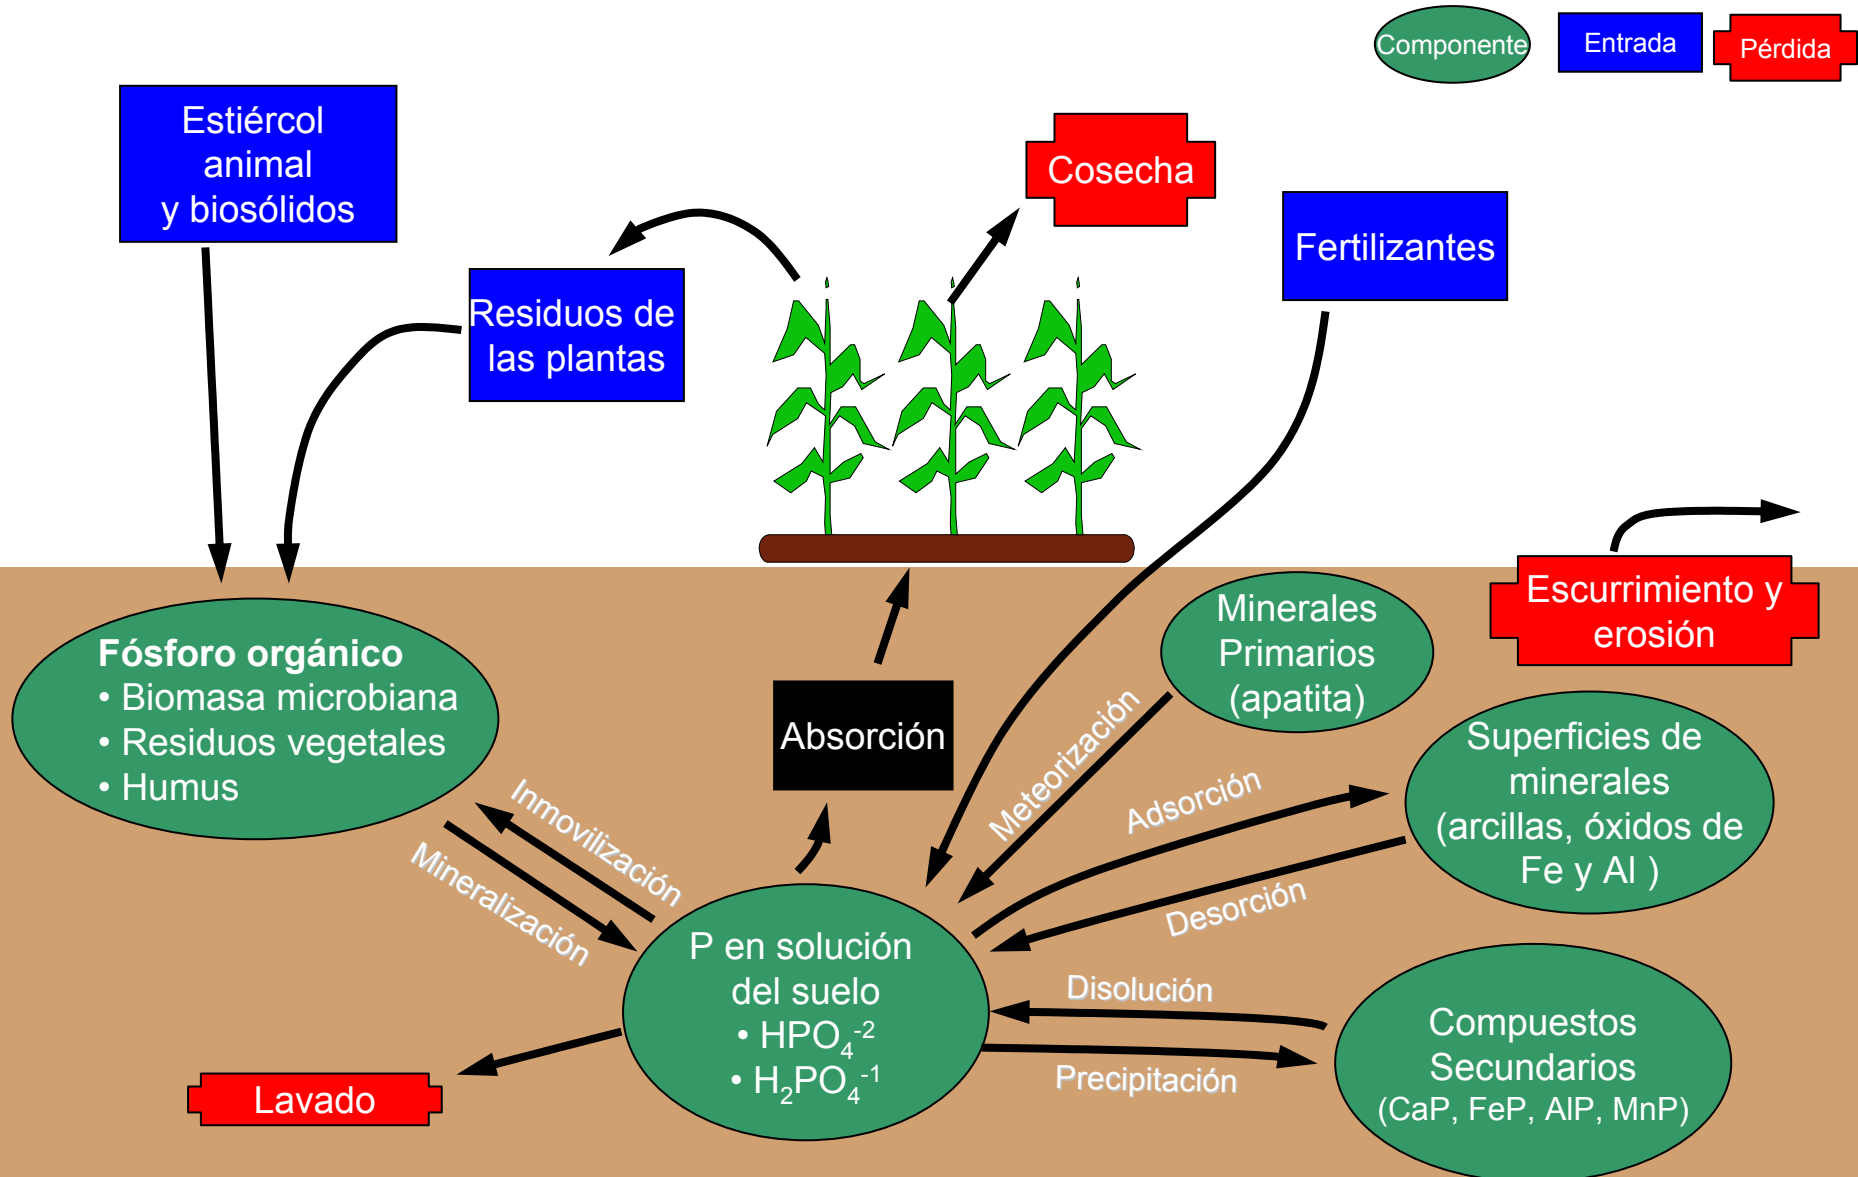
Componente

Entrada

Pérdida

Estiércol animal y biosólidos

Cosecha

Fertilizantes

Residuos de las plantas

Escurrimiento y erosión

Minerales Primarios (apatita)

**Fósforo orgánico**
• Biomasa microbiana
• Residuos vegetales
• Humus

Absorción

Superficies de minerales (arcillas, óxidos de Fe y Al )

Meteorización

Adsorción

Inmovilización

Mineralización

Desorción

P en solución del suelo
• $HPO_4^{-2}$
• $H_2PO_4^{-1}$

Disolución

Precipitación

Compuestos Secundarios (CaP, FeP, AlP, MnP)

Lavado